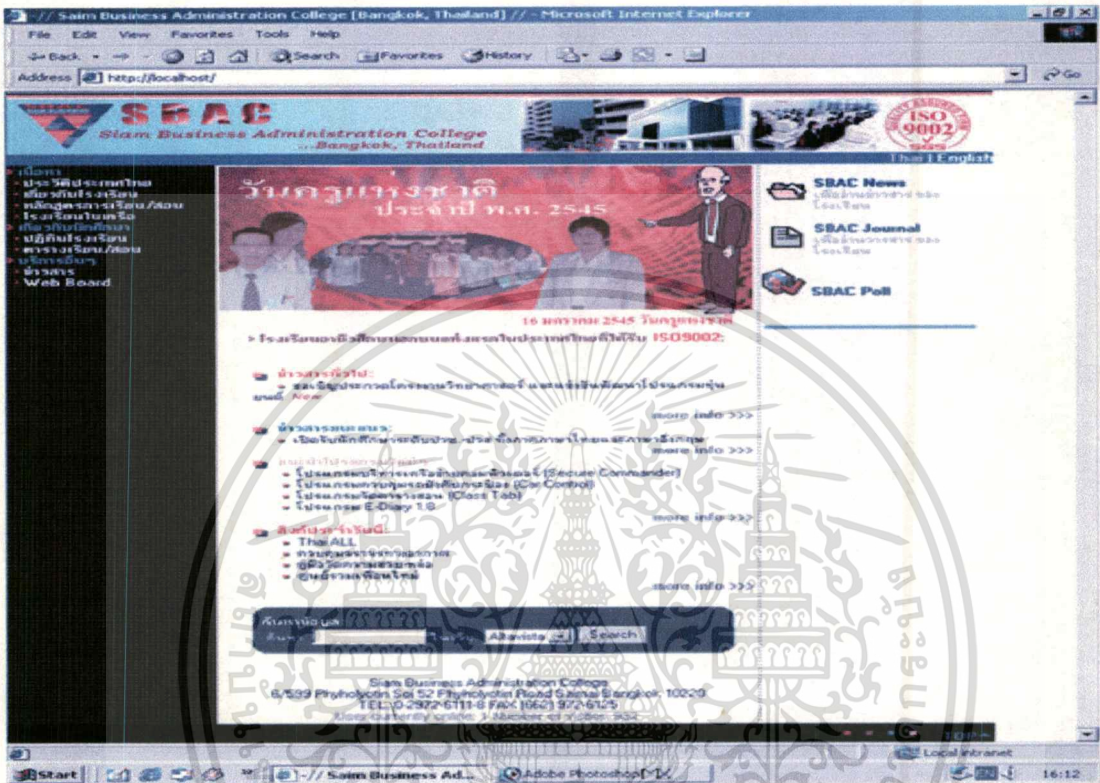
-// Saim Business Administration College [Bangkok, Thailand] // - Microsoft Internet Explorer

File Edit View Favorites Tools Help

Back Search Favorites History

Address http://localhost/ Go

SBAC
Siam Business Administration College
...Bangkok, Thailand

ISO 9002

Thai | English

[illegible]
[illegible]
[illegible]
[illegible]
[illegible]
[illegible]
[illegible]
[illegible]
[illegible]
ข่าวสาร
Web Board

วันครูแห่งชาติ
ประจำปี พ.ศ. 2545

16 มกราคม 2545 วันครูแห่งชาติ

SBAC News
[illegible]

SBAC Journal
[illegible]

SBAC Poll

> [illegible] ISO9002:

ข่าวสารทั่วไป:
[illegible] New
more info >>>

ข่าวสาร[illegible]:
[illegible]
more info >>>

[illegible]
• โปรแกรม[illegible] (Secure Commander)
• โปรแกรม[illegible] (Car Control)
• โปรแกรม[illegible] (Class Tab)
• โปรแกรม E-Diary 1.0
more info >>>

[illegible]:
• Thai ALL
• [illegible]
• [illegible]
• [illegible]
more info >>>

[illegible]
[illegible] Altavista Search

Siam Business Administration College
6/539 Phaholyotin Soi 52 Phaholyotin Road Saimai Bangkok 10220
TEL: 0-2972-6111-8 FAX (662) 972-6125
User currently online: 1 Number of visitor: 932

TOP

Local intranet

Start -// Saim Business Ad... Adobe Photoshop 16:12